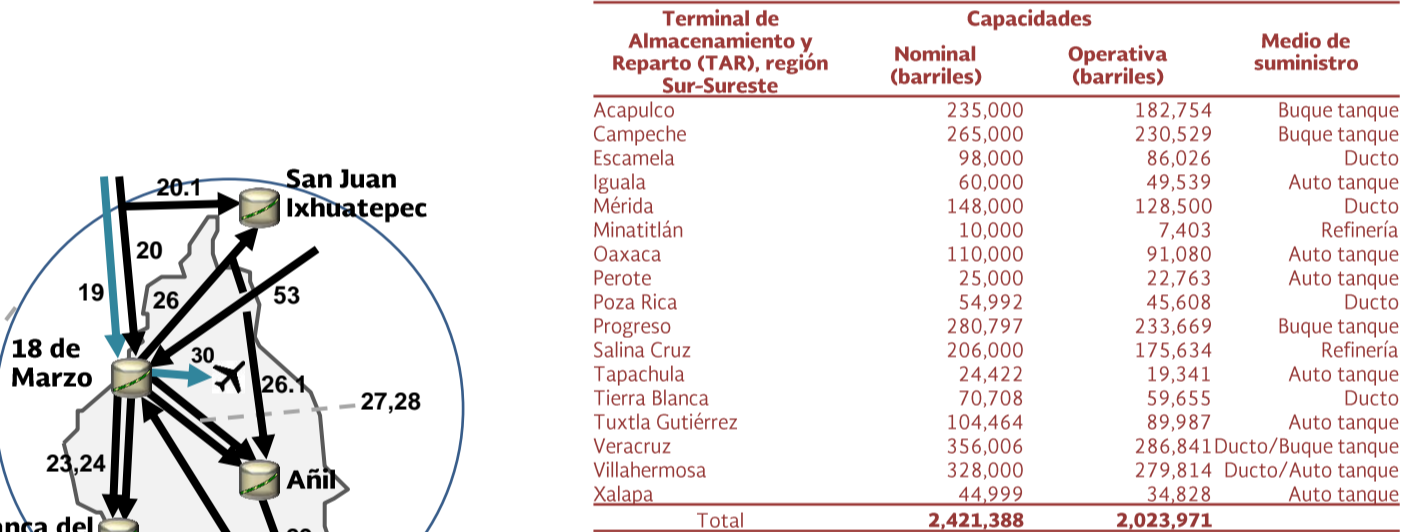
20.1
San Juan Ixhuatepec
20
19
26
53
18 de Marzo
30
26.1
27,28
23,24
Añil
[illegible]anca del
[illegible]

| Terminal de Almacenamiento y Reparto (TAR), región Sur-Sureste | Capacidades Nominal (barriles) | Capacidades Operativa (barriles) | Medio de suministro |
|---|---|---|---|
| Acapulco | 235,000 | 182,754 | Buque tanque |
| Campeche | 265,000 | 230,529 | Buque tanque |
| Escamela | 98,000 | 86,026 | Ducto |
| Iguala | 60,000 | 49,539 | Auto tanque |
| Mérida | 148,000 | 128,500 | Ducto |
| Minatitlán | 10,000 | 7,403 | Refinería |
| Oaxaca | 110,000 | 91,080 | Auto tanque |
| Perote | 25,000 | 22,763 | Auto tanque |
| Poza Rica | 54,992 | 45,608 | Ducto |
| Progreso | 280,797 | 233,669 | Buque tanque |
| Salina Cruz | 206,000 | 175,634 | Refinería |
| Tapachula | 24,422 | 19,341 | Auto tanque |
| Tierra Blanca | 70,708 | 59,655 | Ducto |
| Tuxtla Gutiérrez | 104,464 | 89,987 | Auto tanque |
| Veracruz | 356,006 | 286,841 | Ducto/Buque tanque |
| Villahermosa | 328,000 | 279,814 | Ducto/Auto tanque |
| Xalapa | 44,999 | 34,828 | Auto tanque |
| Total | 2,421,388 | 2,023,971 | |